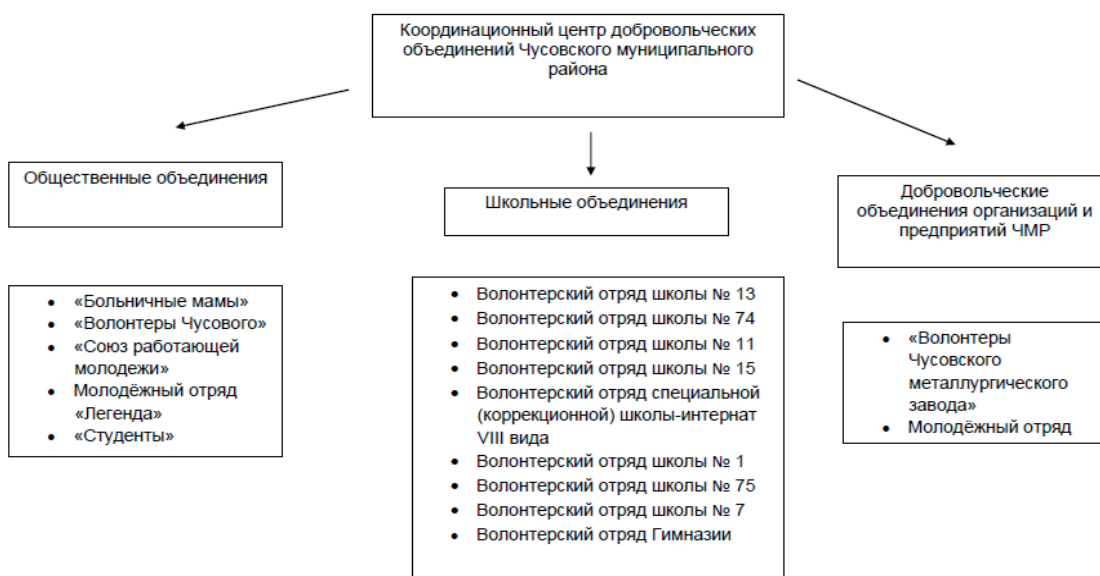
Координационный центр добровольческих объединений Чусовского муниципального района

Общественные объединения

Школьные объединения

Добровольческие объединения организаций и предприятий ЧМР

- «Больничные мамы»
- «Волонтеры Чусового»
- «Союз работающей молодежи»
- Молодёжный отряд «Легенда»
- «Студенты»

- Волонтерский отряд школы № 13
- Волонтерский отряд школы № 74
- Волонтерский отряд школы № 11
- Волонтерский отряд школы № 15
- Волонтерский отряд специальной (коррекционной) школы-интернат VIII вида
- Волонтерский отряд школы № 1
- Волонтерский отряд школы № 75
- Волонтерский отряд школы № 7
- Волонтерский отряд Гимназии

- «Волонтеры Чусовского металлургического завода»
- Молодёжный отряд